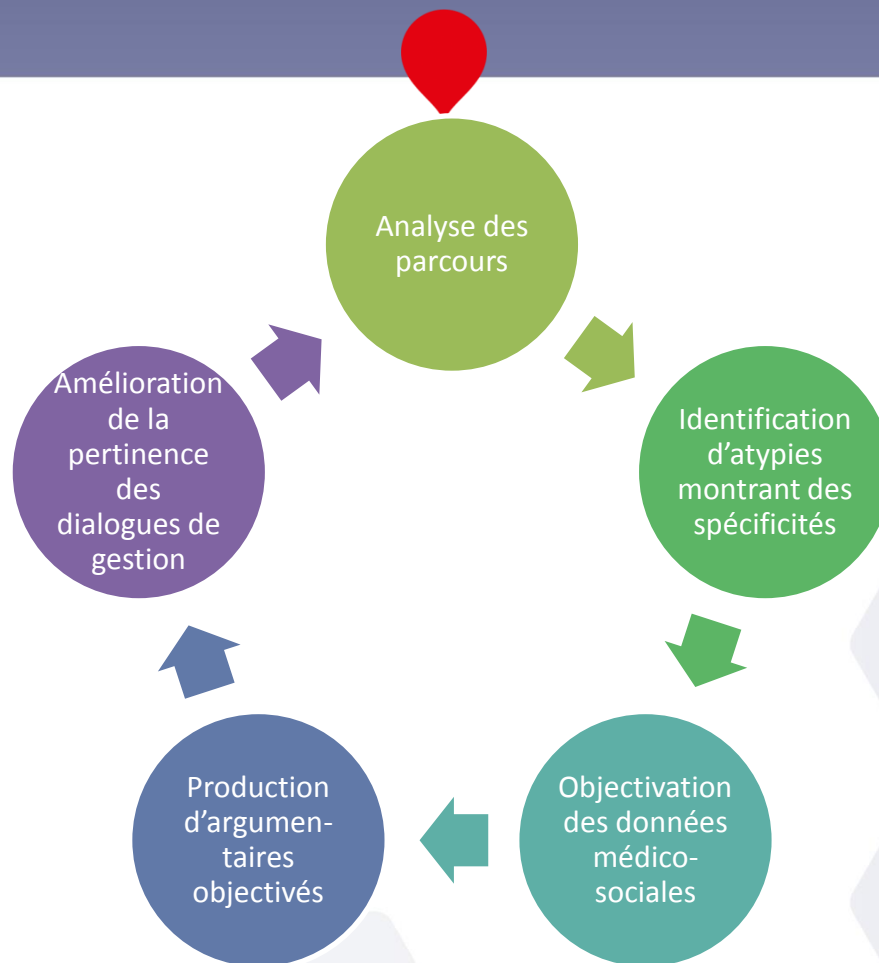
Analyse des parcours

Identification d’atypies montrant des spécificités

Objectivation des données médico-sociales

Production d’argumentaires objectivés

Amélioration de la pertinence des dialogues de gestion